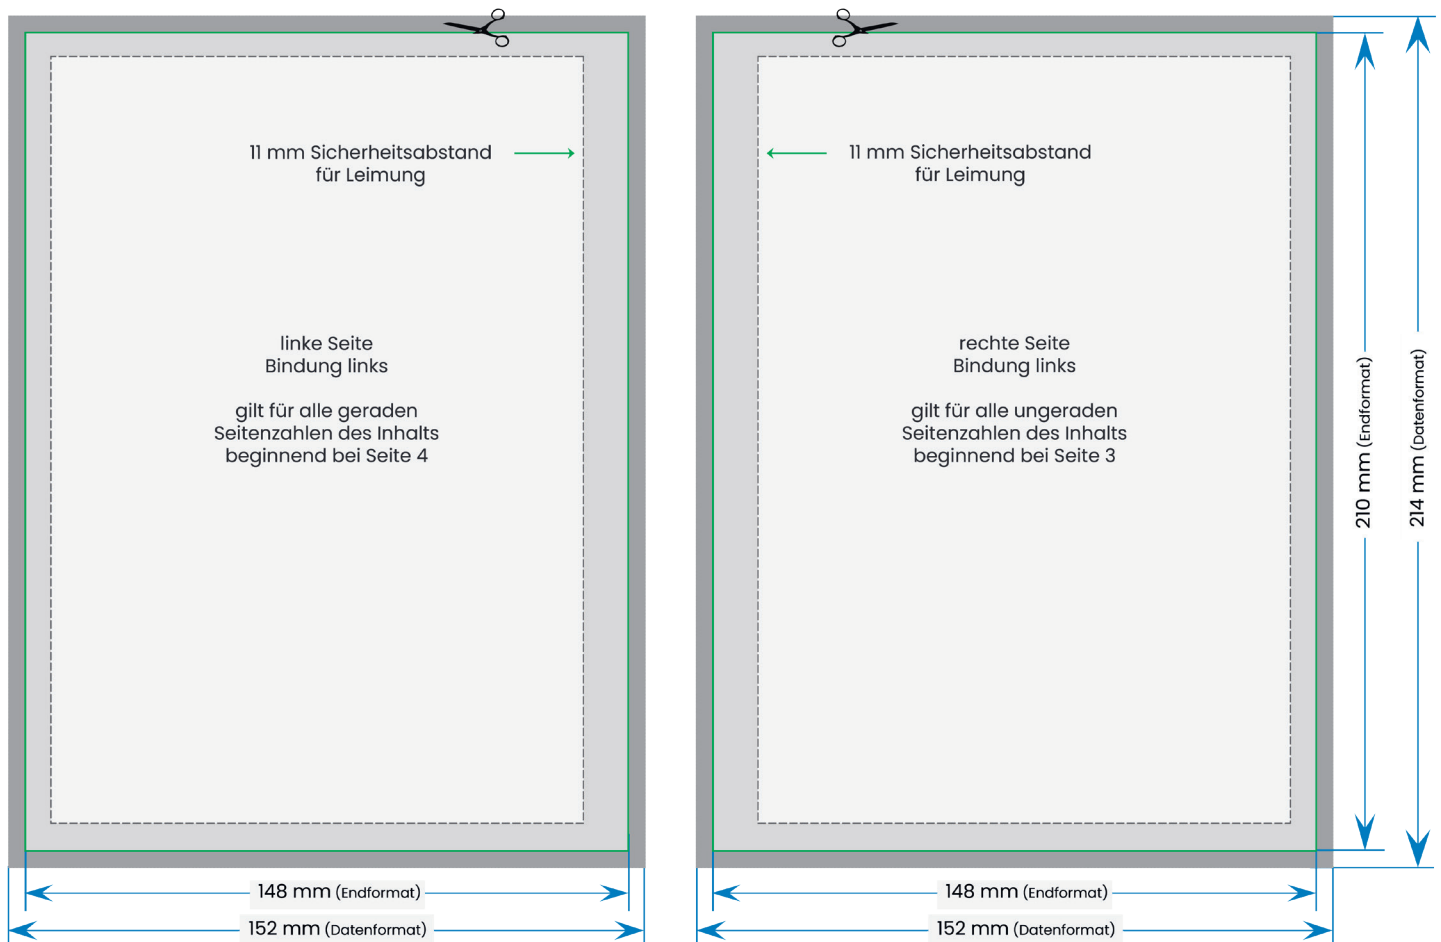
11 mm Sicherheitsabstand für Leimung

linke Seite
Bindung links

gilt für alle geraden Seitenzahlen des Inhalts beginnend bei Seite 4

148 mm (Endformat)

152 mm (Datenformat)

11 mm Sicherheitsabstand für Leimung

rechte Seite
Bindung links

gilt für alle ungeraden Seitenzahlen des Inhalts beginnend bei Seite 3

148 mm (Endformat)

152 mm (Datenformat)

210 mm (Endformat)

214 mm (Datenformat)